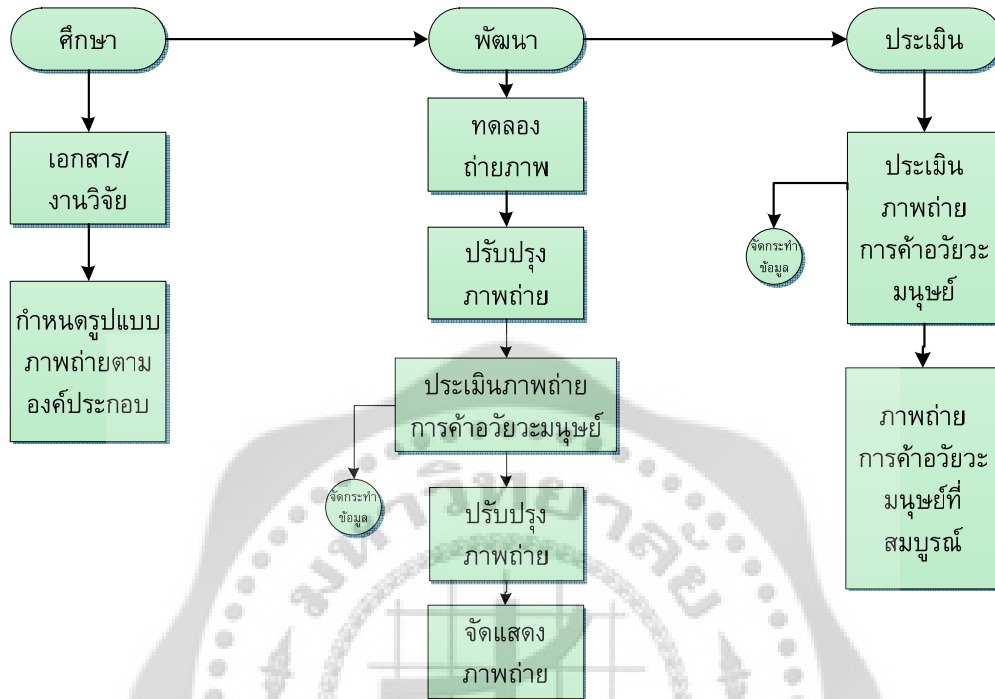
ศึกษา

เอกสาร/ งานวิจัย

กำหนดรูปแบบ ภาพถ่ายตาม องค์ประกอบ

พัฒนา

ทดลอง ถ่ายภาพ

ปรับปรุง ภาพถ่าย

ประเมินภาพถ่าย การค้าอวัยวะมนุษย์

จัดกระทำ ข้อมูล

ปรับปรุง ภาพถ่าย

จัดแสดง ภาพถ่าย

ประเมิน

ประเมิน ภาพถ่าย การค้าอวัยวะ มนุษย์

จัดกระทำ ข้อมูล

ภาพถ่าย การค้าอวัยวะ มนุษย์ที่ สมบูรณ์

มหาวิทยาลัย